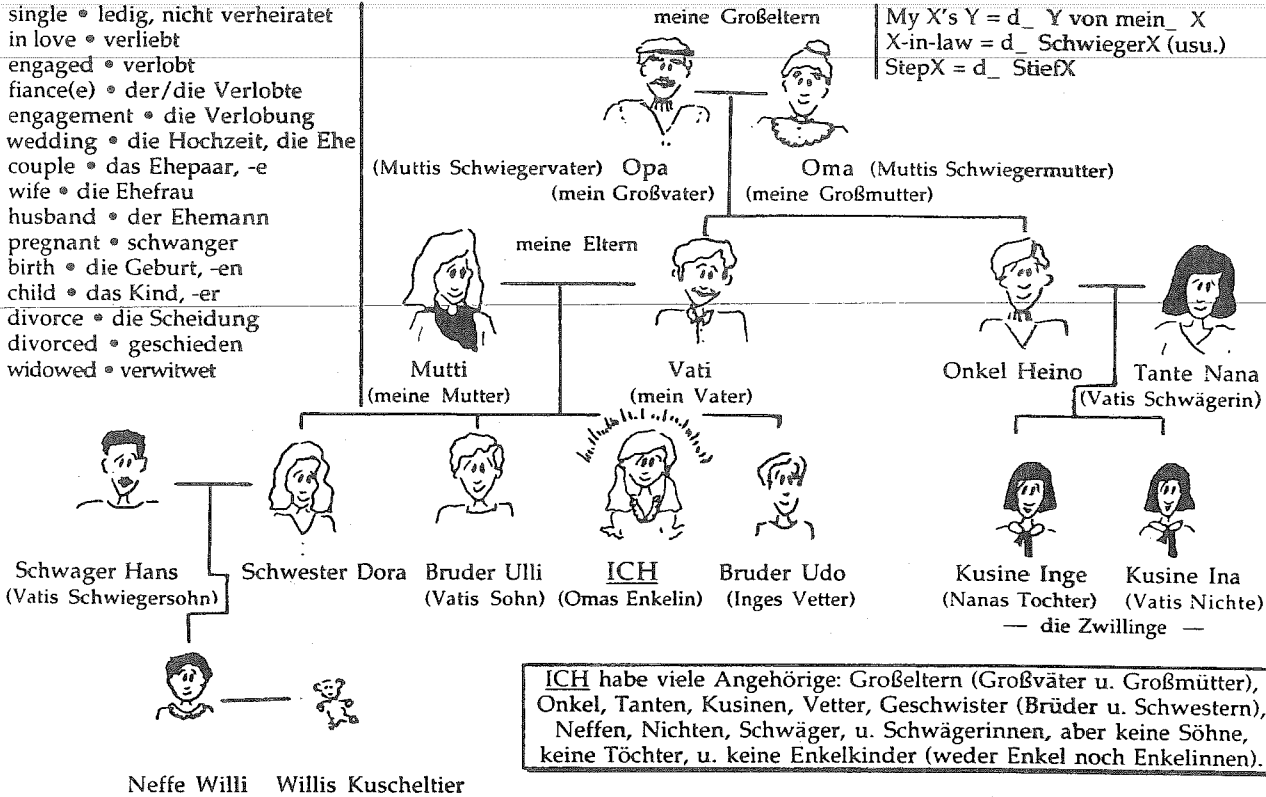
single • ledig, nicht verheiratet
in love • verliebt
engaged • verlobt
fiance(e) • der/die Verlobte
engagement • die Verlobung
wedding • die Hochzeit, die Ehe
couple • das Ehepaar, -e
wife • die Ehefrau
husband • der Ehemann
pregnant • schwanger
birth • die Geburt, -en
child • das Kind, -er
divorce • die Scheidung
divorced • geschieden
widowed • verwitwet

meine Großeltern

My X's Y = d_ Y von mein_ X
X-in-law = d_ SchwiegerX (usu.)
StepX = d_ StiefX

(Muttis Schwiegervater) Opa
(mein Großvater)

Oma (Muttis Schwiegermutter)
(meine Großmutter)

meine Eltern

Mutti
(meine Mutter)

Vati
(mein Vater)

Onkel Heino

Tante Nana
(Vatis Schwägerin)

Schwager Hans
(Vatis Schwiegersohn)

Schwester Dora

Bruder Ulli
(Vatis Sohn)

ICH
(Omas Enkelin)

Bruder Udo
(Inges Vetter)

Kusine Inge
(Nanas Tochter)

Kusine Ina
(Vatis Nichte)

— die Zwillinge —

Neffe Willi

Willis Kuscheltier

ICH habe viele Angehörige: Großeltern (Großväter u. Großmütter), Onkel, Tanten, Kusinen, Vetter, Geschwister (Brüder u. Schwestern), Neffen, Nichten, Schwäger, u. Schwägerinnen, aber keine Söhne, keine Töchter, u. keine Enkelkinder (weder Enkel noch Enkelinnen).